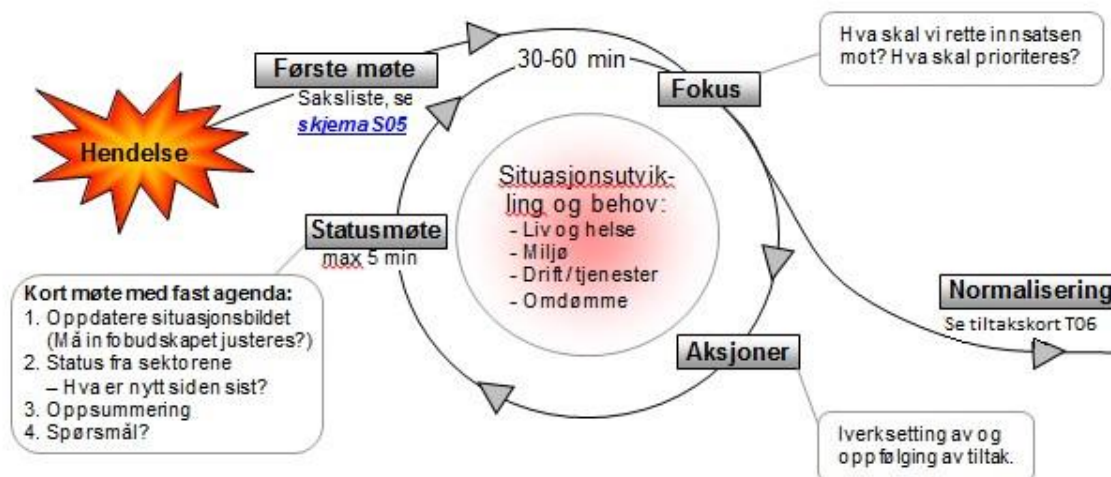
Hendelse

Første møte
Saksliste, se skjema S05

30-60 min

Fokus

Hva skal vi rette innsatsen mot? Hva skal prioriteres?

Situasjonsutvikling og behov:
- Liv og helse
- Miljø
- Drift/tjenester
- Omdømme

Statusmøte
max 5 min

Kort møte med fast agenda:
1. Oppdatere situasjonsbildet (Må infobudskapet justeres?)
2. Status fra sektorene – Hva er nytt siden sist?
3. Oppsummering
4. Spørsmål?

Normalisering
Se tiltakskort T06

Aksjoner

Iverksetting av og oppfølging av tiltak.